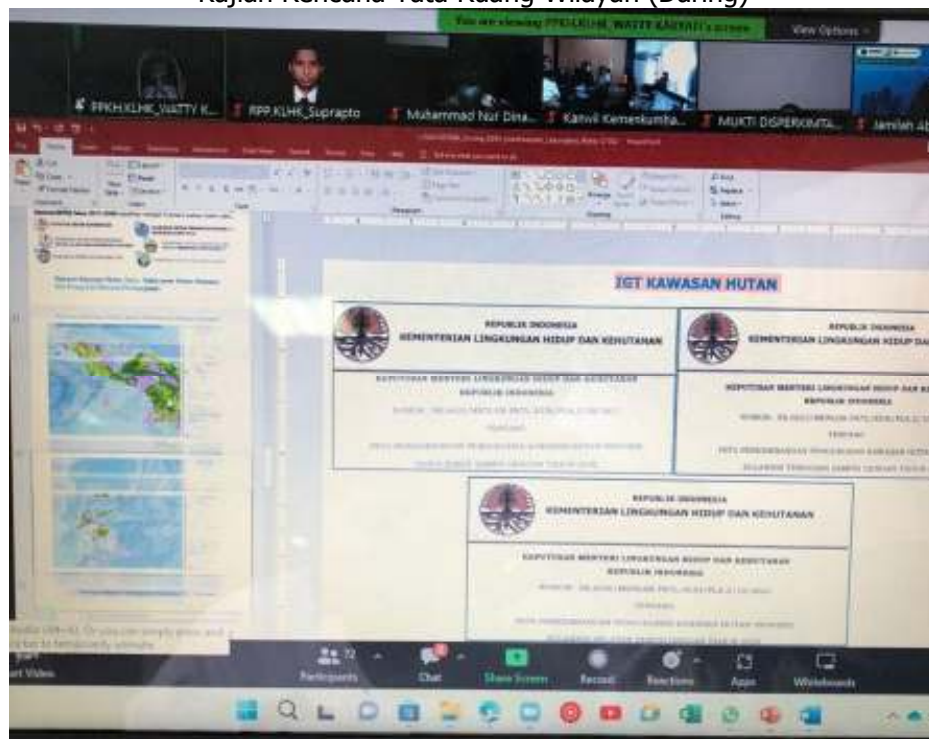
Kajian Rencana Tata Ruang Wilayah (Daring)

You are viewing PPKH.KLHK_WATTY KARYATI's screen

View Options

PPKH.KLHK_WATTY K...

RPP.KLHK_Suprapto

Muhammad Nur Dina...

Kanwil Kemenkumha...

MUKTI DISPERKIMTA...

Jamlan Ab

IGT KAWASAN HUTAN

REPUBLIK INDONESIA
KEMENTERIAN LINGKUNGAN HIDUP DAN KEHUTANAN

KEPUTUSAN MENTERI LINGKUNGAN HIDUP DAN KEHUTANAN
REPUBLIK INDONESIA

NOMOR: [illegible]

TENTANG

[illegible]

REPUBLIK INDONESIA
KEMENTERIAN LINGKUNGAN HIDUP DAN KEHUTANAN

KEPUTUSAN MENTERI LINGKUNGAN HIDUP DAN KEHUTANAN
REPUBLIK INDONESIA

NOMOR: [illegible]

TENTANG

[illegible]

REPUBLIK INDONESIA
KEMENTERIAN LINGKUNGAN HIDUP DAN KEHUTANAN

KEPUTUSAN MENTERI LINGKUNGAN HIDUP DAN KEHUTANAN
REPUBLIK INDONESIA

NOMOR: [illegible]

TENTANG

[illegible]

Participants

Chat

Share Screen

Record

Reactions

Apps

Whiteboards

rt Video